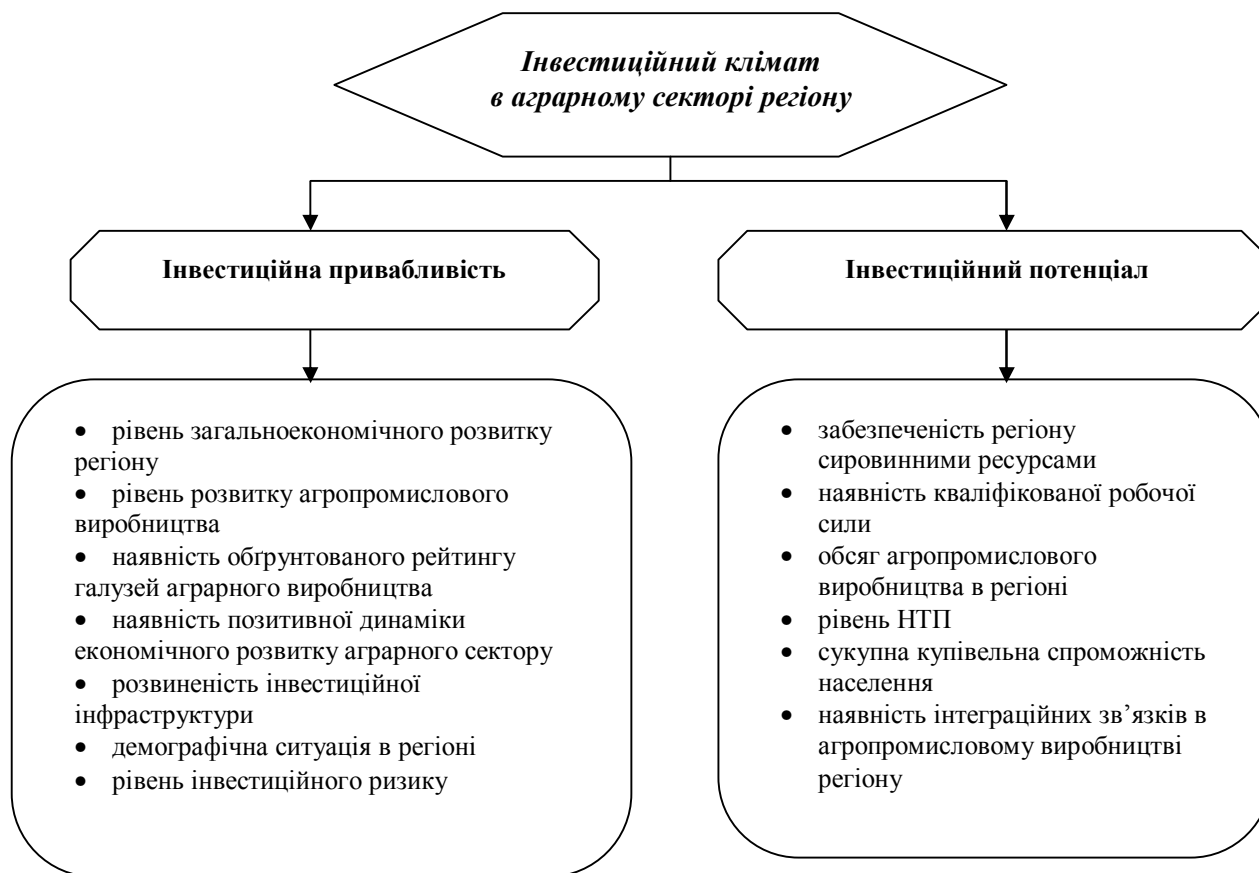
Інвестиційний клімат
в аграрному секторі регіону

Інвестиційна привабливість

Інвестиційний потенціал

• рівень загальноекономічного розвитку регіону
• рівень розвитку агропромислового виробництва
• наявність обґрунтованого рейтингу галузей аграрного виробництва
• наявність позитивної динаміки економічного розвитку аграрного сектору
• розвиненість інвестиційної інфраструктури
• демографічна ситуація в регіоні
• рівень інвестиційного ризику

• забезпеченість регіону сировинними ресурсами
• наявність кваліфікованої робочої сили
• обсяг агропромислового виробництва в регіоні
• рівень НТП
• сукупна купівельна спроможність населення
• наявність інтеграційних зв'язків в агропромисловому виробництві регіону